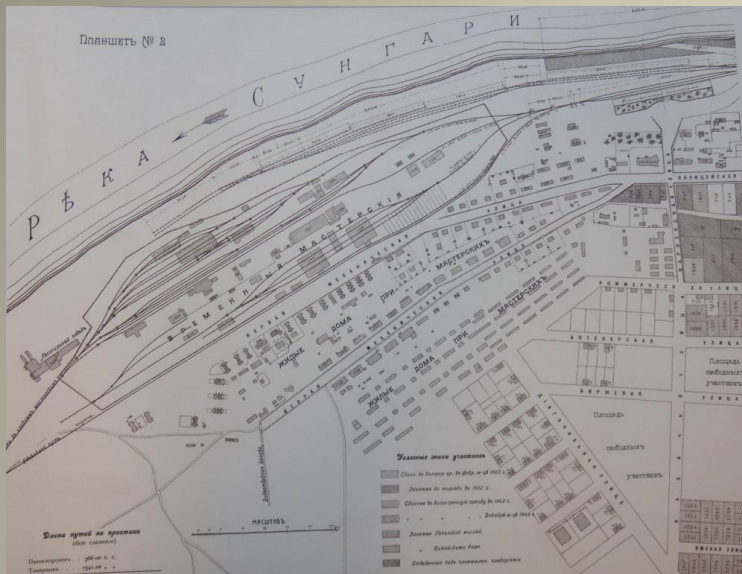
Планшетъ № 2

РѢКА СУНГАРИ

ВРЕМЕННЫЯ МАСТЕРСКІЯ

ЖИЛЫЕ ДОМА ПРИ МАСТЕРСКИХЪ

ЖИЛЫЕ ДОМА ПРИ МАСТЕРСКИХЪ

Площадь свободныхъ участковъ

Площадь свободныхъ участковъ

Условные знаки участковъ

МАСШТАБЪ

Длина путей на пристани

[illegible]

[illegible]